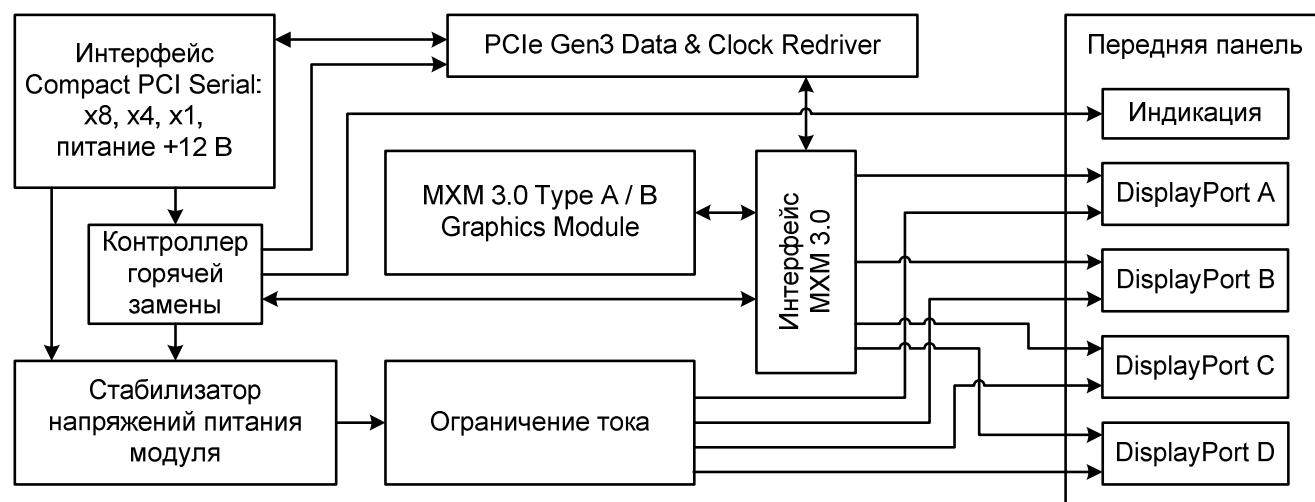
Интерфейс Compact PCI Serial: x8, x4, x1, питание +12 В

PCIe Gen3 Data & Clock Redriver

Передняя панель

Индикация

MXM 3.0 Type A / B Graphics Module

Интерфейс MXM 3.0

DisplayPort A

Контроллер горячей замены

DisplayPort B

DisplayPort C

Стабилизатор напряжений питания модуля

Ограничение тока

DisplayPort D